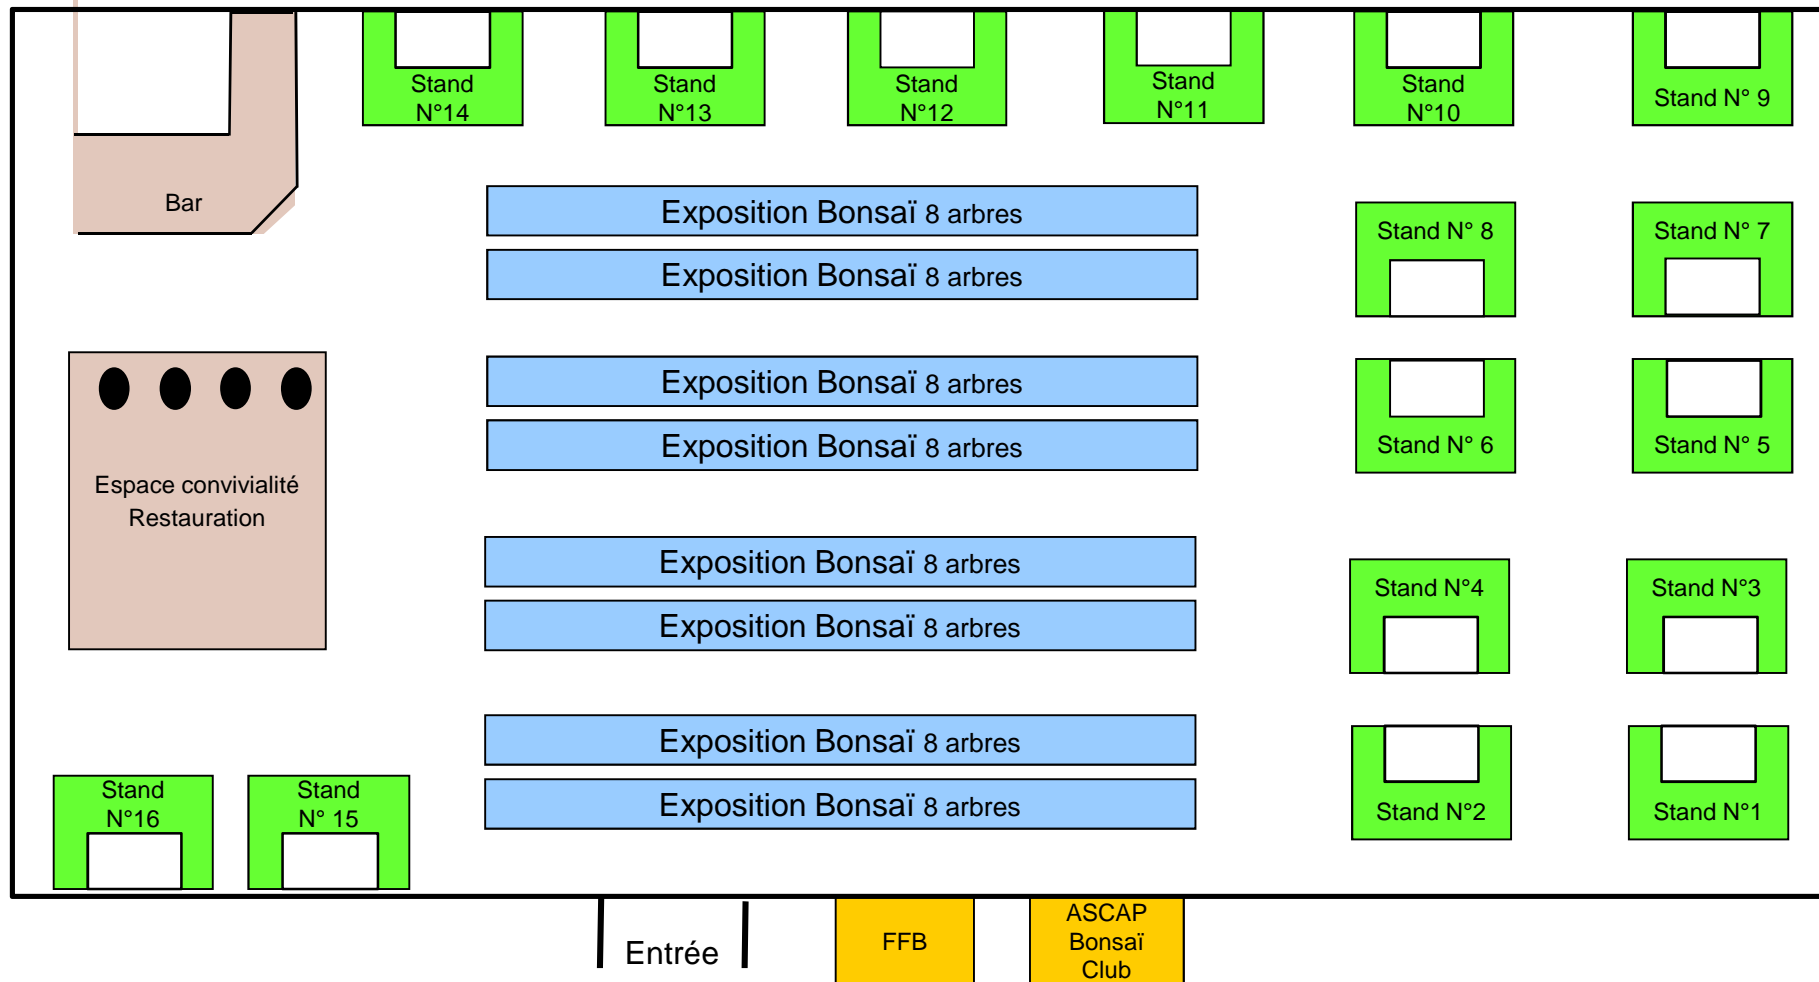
Bar

Stand N°14

Stand N°13

Stand N°12

Stand N°11

Stand N°10

Stand N° 9

Exposition Bonsaï 8 arbres

Exposition Bonsaï 8 arbres

Stand N° 8

Stand N° 7

Exposition Bonsaï 8 arbres

Exposition Bonsaï 8 arbres

Stand N° 6

Stand N° 5

Espace convivialité
Restauration

Exposition Bonsaï 8 arbres

Exposition Bonsaï 8 arbres

Stand N°4

Stand N°3

Exposition Bonsaï 8 arbres

Exposition Bonsaï 8 arbres

Stand N°2

Stand N°1

Stand N°16

Stand N° 15

Entrée

FFB

ASCAP Bonsaï Club